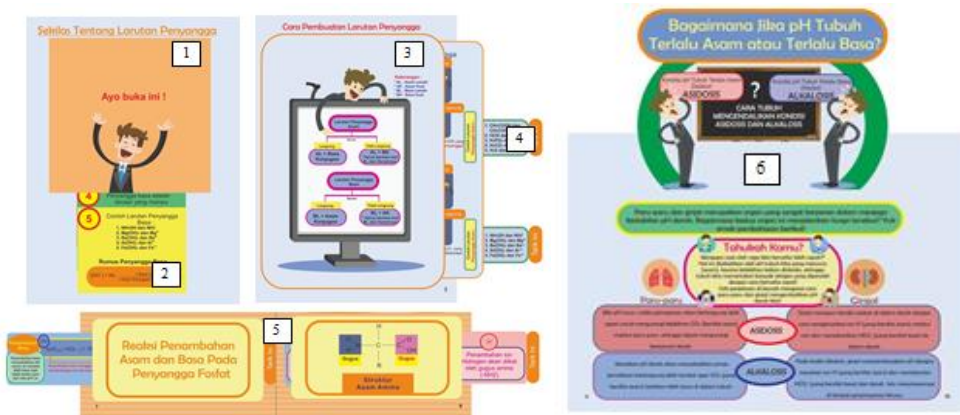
Sekilas Tentang Larutan Penyangga

1

Ayo buka ini !

4

5 Contoh Larutan Penyangga Basa

Rumus Penyangga Basa

2

Cara Pembuatan Larutan Penyangga

3

Larutan Penyangga Asam

Larutan Penyangga Basa

4

5

Reaksi Penambahan Asam dan Basa Pada Penyangga Fosfat

Struktur Asam Amino

Bagaimana Jika pH Tubuh Terlalu Asam atau Terlalu Basa?

ASIDOSIS

?

ALKALOSIS

CARA TUBUH MENGENDALIKAN KONDISI ASIDOSIS DAN ALKALOSIS

6

Tahukah Kamu?

Paru-paru

Ginjal

ASIDOSIS

ALKALOSIS